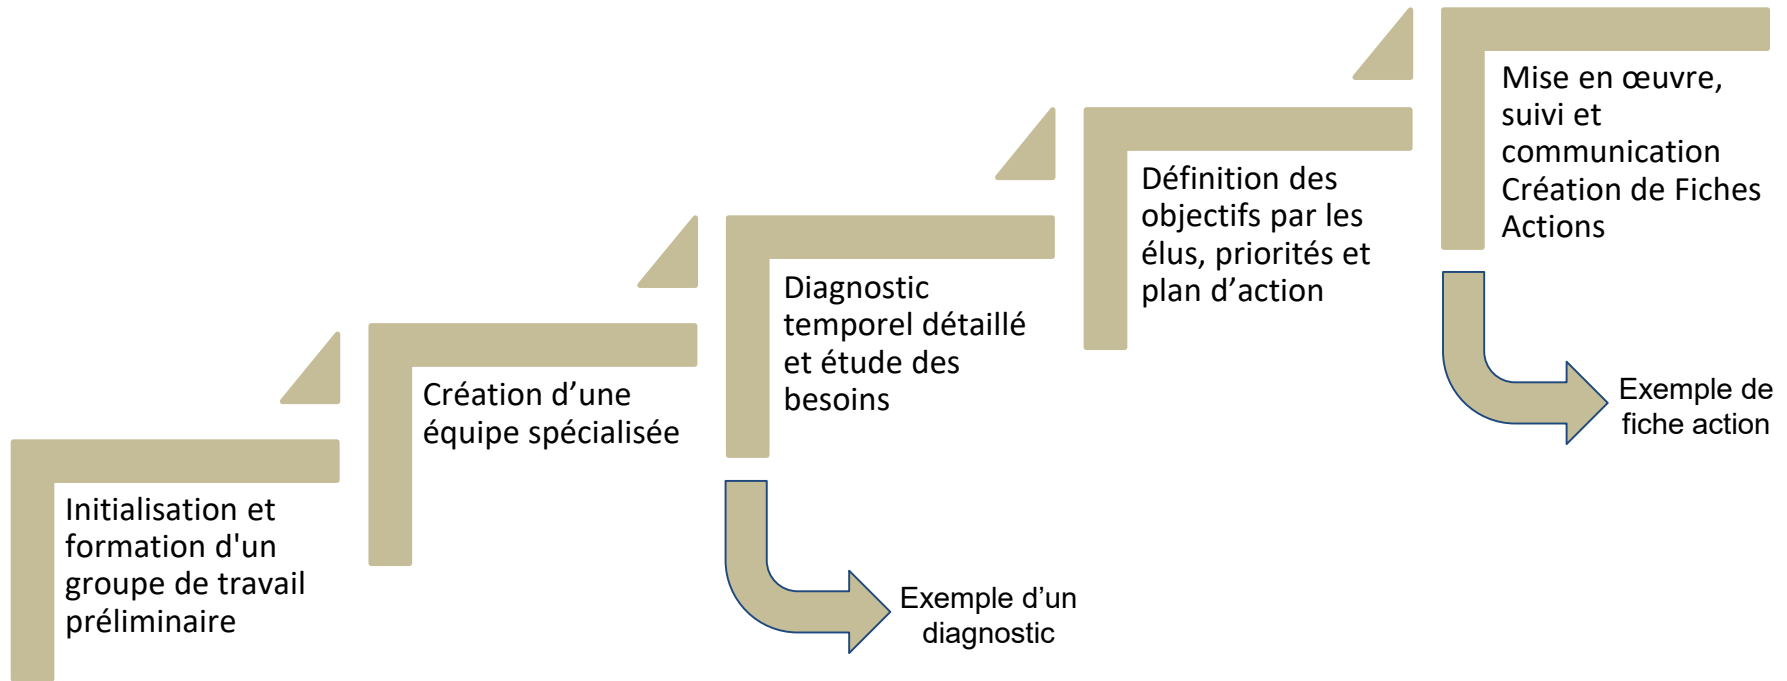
Initialisation et formation d'un groupe de travail préliminaire

Création d’une équipe spécialisée

Diagnostic temporel détaillé et étude des besoins

Exemple d’un diagnostic

Définition des objectifs par les élus, priorités et plan d’action

Mise en œuvre, suivi et communication Création de Fiches Actions

Exemple de fiche action